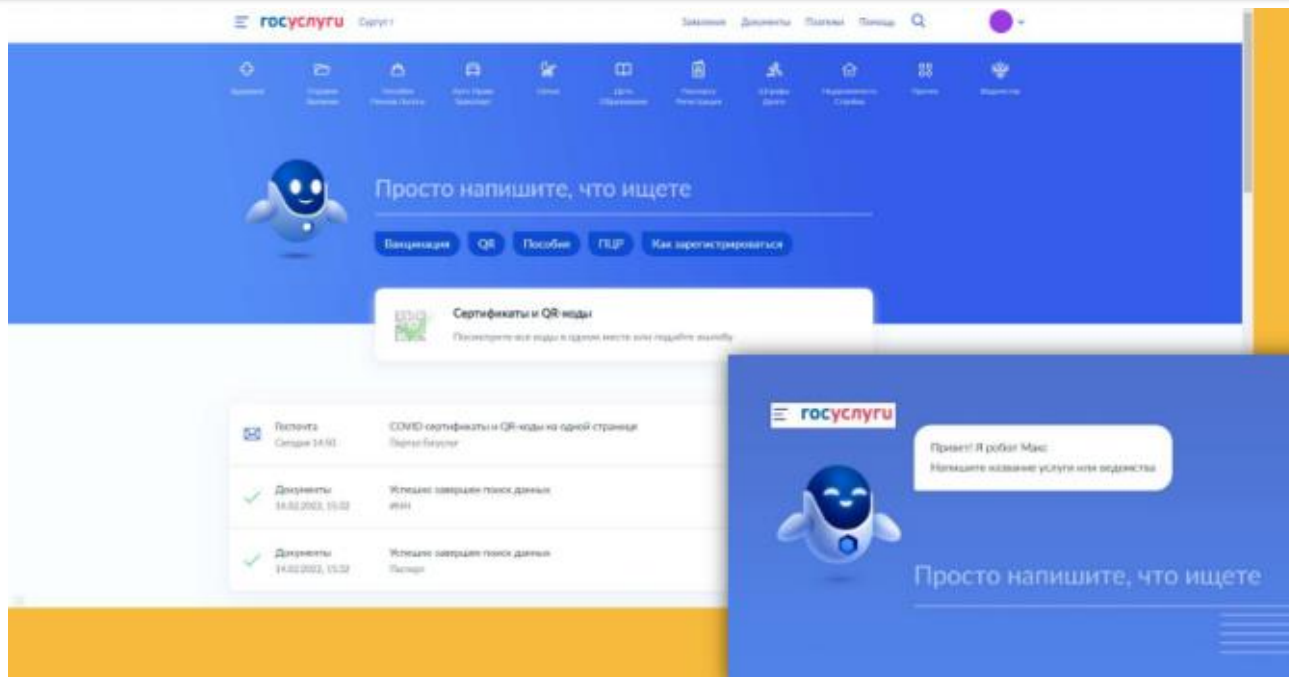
госуслуги Сургут

Заявления Документы Платежи Помощь

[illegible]

Просто напишите, что ищете

Вакцинация QR Пособия ПЦР Как зарегистрироваться

Сертификаты и QR-коды

Посмотрите все коды в одном месте или подайте жалобу

Госпочта Сегодня 14:01 COVID-сертификаты и QR-коды на одной странице Портал Госуслуг

Документы 14.02.2022, 15:32 Успешно завершен поиск данных ИНН

Документы 14.02.2022, 15:32 Успешно завершен поиск данных Паспорт

госуслуги

Привет! Я робот Макс

Напишите название услуги или ведомства

Просто напишите, что ищете